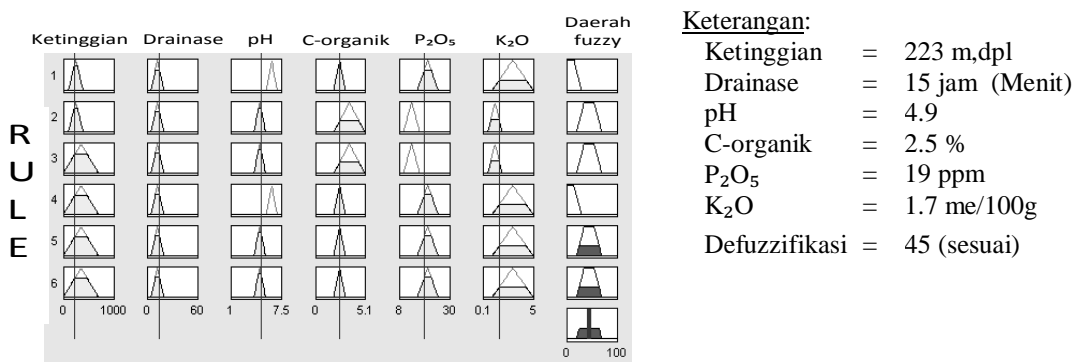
Ketinggian Drainase pH C-organik $P_2O_5$ $K_2O$ Daerah fuzzy

R U L E

1
2
3
4
5
6

0 1000 0 60 1 7.5 0 5.1 8 30 0.1 5 0 100

Keterangan:

| | | |
|---|---|---|
| Ketinggian | = | 223 m,dpl |
| Drainase | = | 15 jam (Menit) |
| pH | = | 4.9 |
| C-organik | = | 2.5 % |
| $P_2O_5$ | = | 19 ppm |
| $K_2O$ | = | 1.7 me/100g |
| Defuzzifikasi | = | 45 (sesuai) |